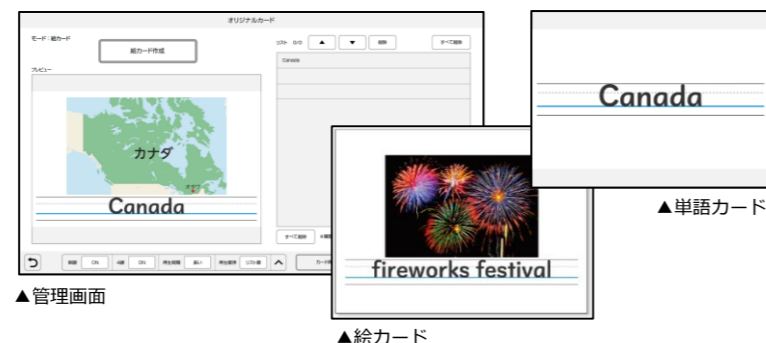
オリジナルカード

モード：絵カード

絵カード作成

リスト 0/0

削除

すべて削除

プレビュー

Canada

カナダ

オタワ

Canada

すべて削除

ON

ON

戻る

カード

Canada

▲単語カード

fireworks festival

▲管理画面

▲絵カード